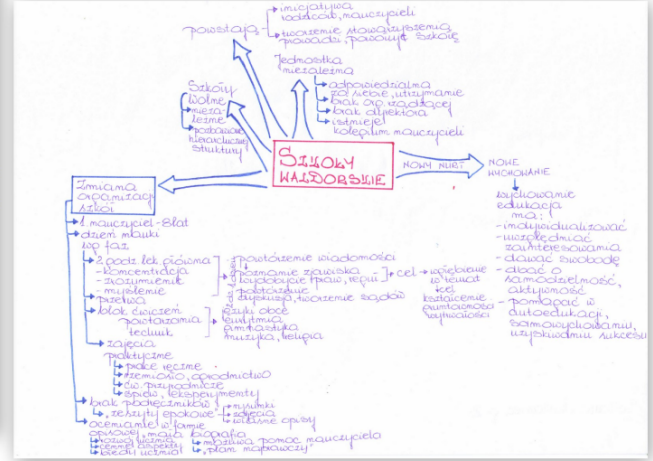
SZKOŁY WALDORFSKIE

powstają:
- inicjatywa rodziców, nauczycieli
- utworzenie stowarzyszenia prowadzą, powołuje szkołę

Jednostka niezależna
- odpowiedzialna za siebie, utrzymanie
- brak org. władzy
- brak dyrektora
- istnieje kolegium nauczycieli

Szkoły Wolne
- niezależne
- pobawione hierarchicznej struktury

NOWY NURT → NOWE WYCHOWANIE
- wychowanie edukacja ma:
- indywidualizować
- uwzględniać zainteresowania
- dawać swobodę
- dbać o samodzielność, aktywność
- pomagać w autoedukacji, samowychowaniu, uzyskiwaniu sukcesu

Zmiana organizacji szkoły
- 1 nauczyciel - 8 lat
- dzień nauki
- 3 fazy
- 1. 2 godz. lek. głównej
- koncentracja
- rozumienie
- myślenie
- przerwa
- blok ćwiczeń powtarzania technik
- zajęcia praktyczne
- powtórzenie wiadomości
- poznanie zjawiska, dogłębne trwanie, reguł
- podsumowanie dyskusja, tworzenie sądów
- cel: ugłębienie w temat, kształcenie pamięci wyobraźni
- języki obce, eurytmia, gimnastyka, muzyka, religia
- prace ręczne
- rzemiosło, ogrodnictwo
- ćw. przyrodnicze
- śpiew, eksperymenty
- brak podręczników
- „zeszyty epokowe"
- rysunki
- zdjęcia
- własne opisy
- ocenianie w formie opisowej, małe biografie
- rozwój talentów
- cechy charakteru
- postęp ucznia
- możliwa pomoc nauczyciela
- „plan naprawczy"